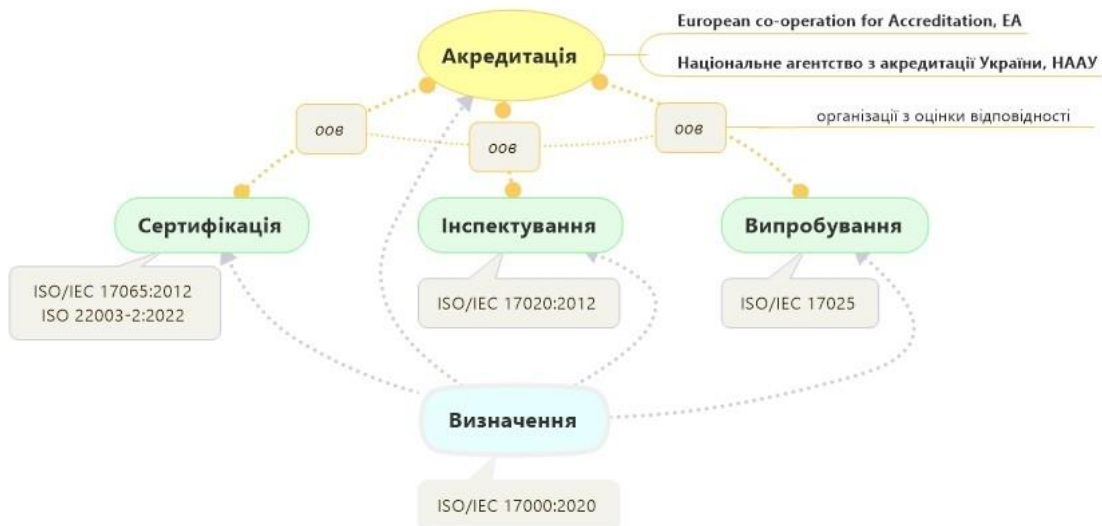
Акредитація

European co-operation for Accreditation, EA

Національне агентство з акредитації України, НААУ

оов

оов

оов

організації з оцінки відповідності

Сертифікація

Інспектування

Випробування

ISO/IEC 17065:2012
ISO 22003-2:2022

ISO/IEC 17020:2012

ISO/IEC 17025

Визначення

ISO/IEC 17000:2020